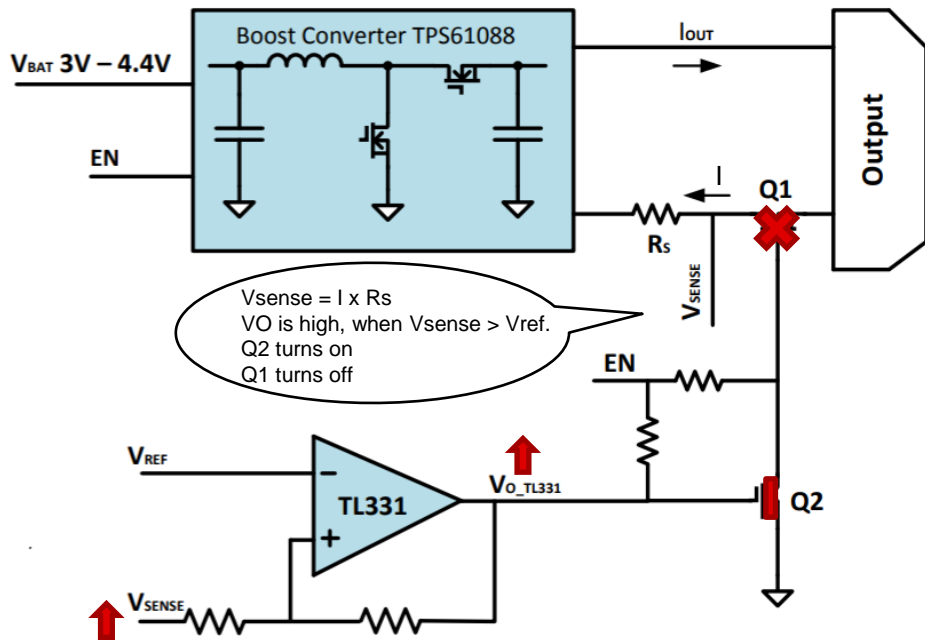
Boost Converter TPS61088

$V_{BAT}$ 3V – 4.4V

EN

$I_{OUT}$

Output

I

Q1

$R_S$

$V_{SENSE}$

Vsense = I x Rs
VO is high, when Vsense > Vref.
Q2 turns on
Q1 turns off

EN

$V_{REF}$

–

TL331

+

$V_{O\_TL331}$

Q2

$V_{SENSE}$